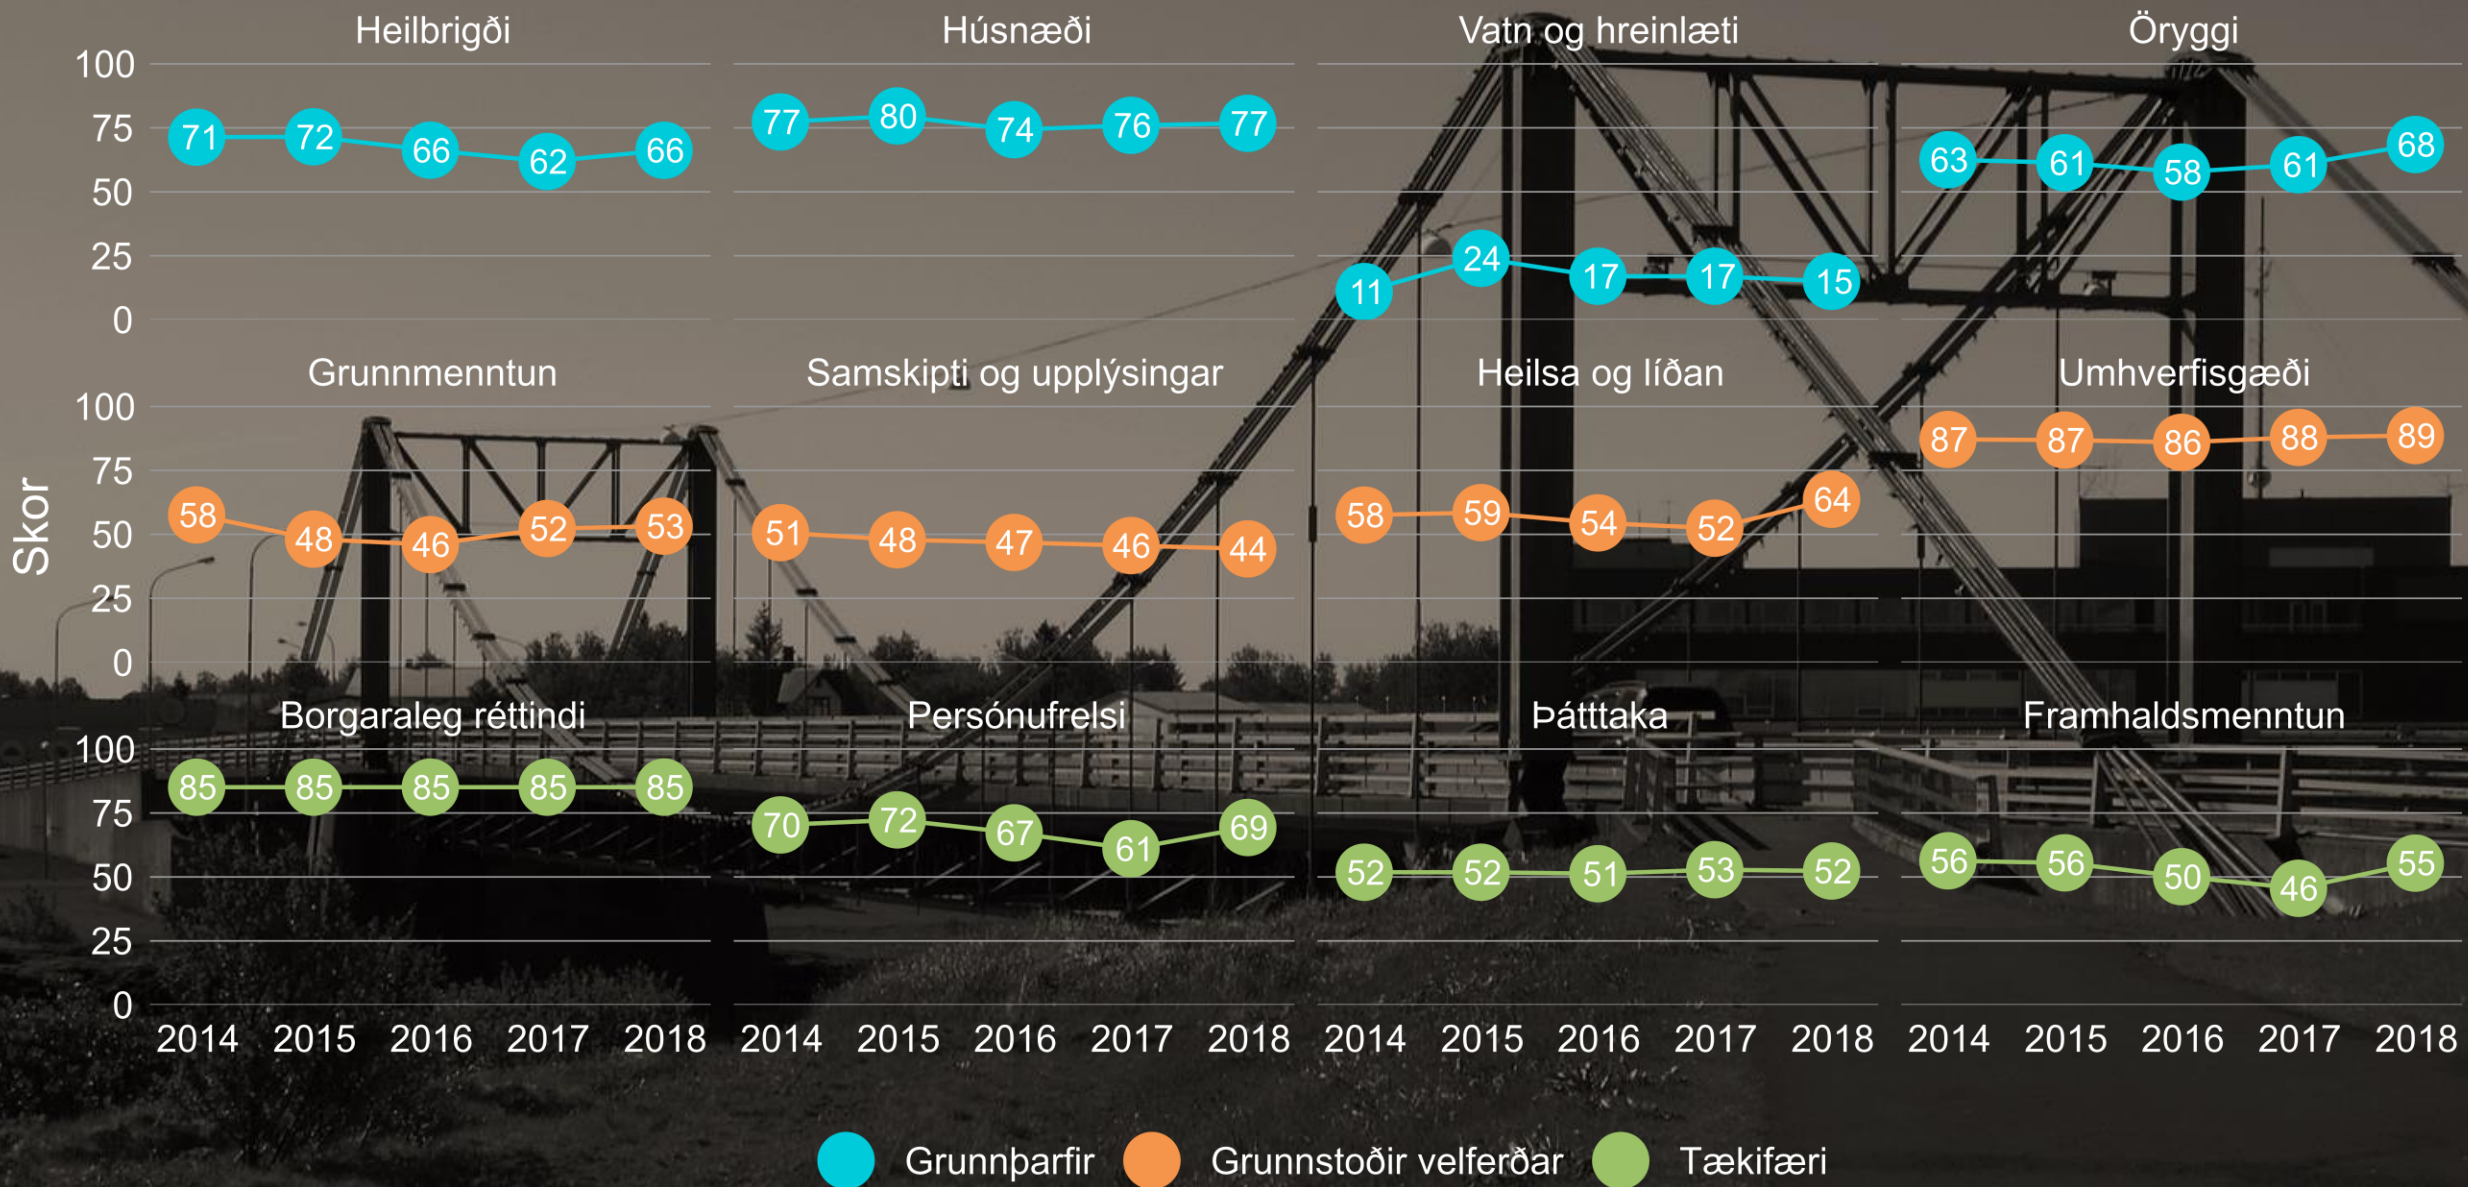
Skor

Heilbrigði
100 75 50 25 0
71 72 66 62 66

Húsnæði
77 80 74 76 77

Vatn og hreinlæti
11 24 17 17 15

Öryggi
63 61 58 61 68

Grunnmenntun
100 75 50 25 0
58 48 46 52 53

Samskipti og upplýsingar
51 48 47 46 44

Heilsa og líðan
58 59 54 52 64

Umhverfisgæði
87 87 86 88 89

Borgaraleg réttindi
100 75 50 25 0
85 85 85 85 85

Persónufrelsi
70 72 67 61 69

Þátttaka
52 52 51 53 52

Framhaldsmenntun
56 56 50 46 55

2014 2015 2016 2017 2018 2014 2015 2016 2017 2018 2014 2015 2016 2017 2018 2014 2015 2016 2017 2018

Grunnþarfir Grunnstoðir velferðar Tækifæri